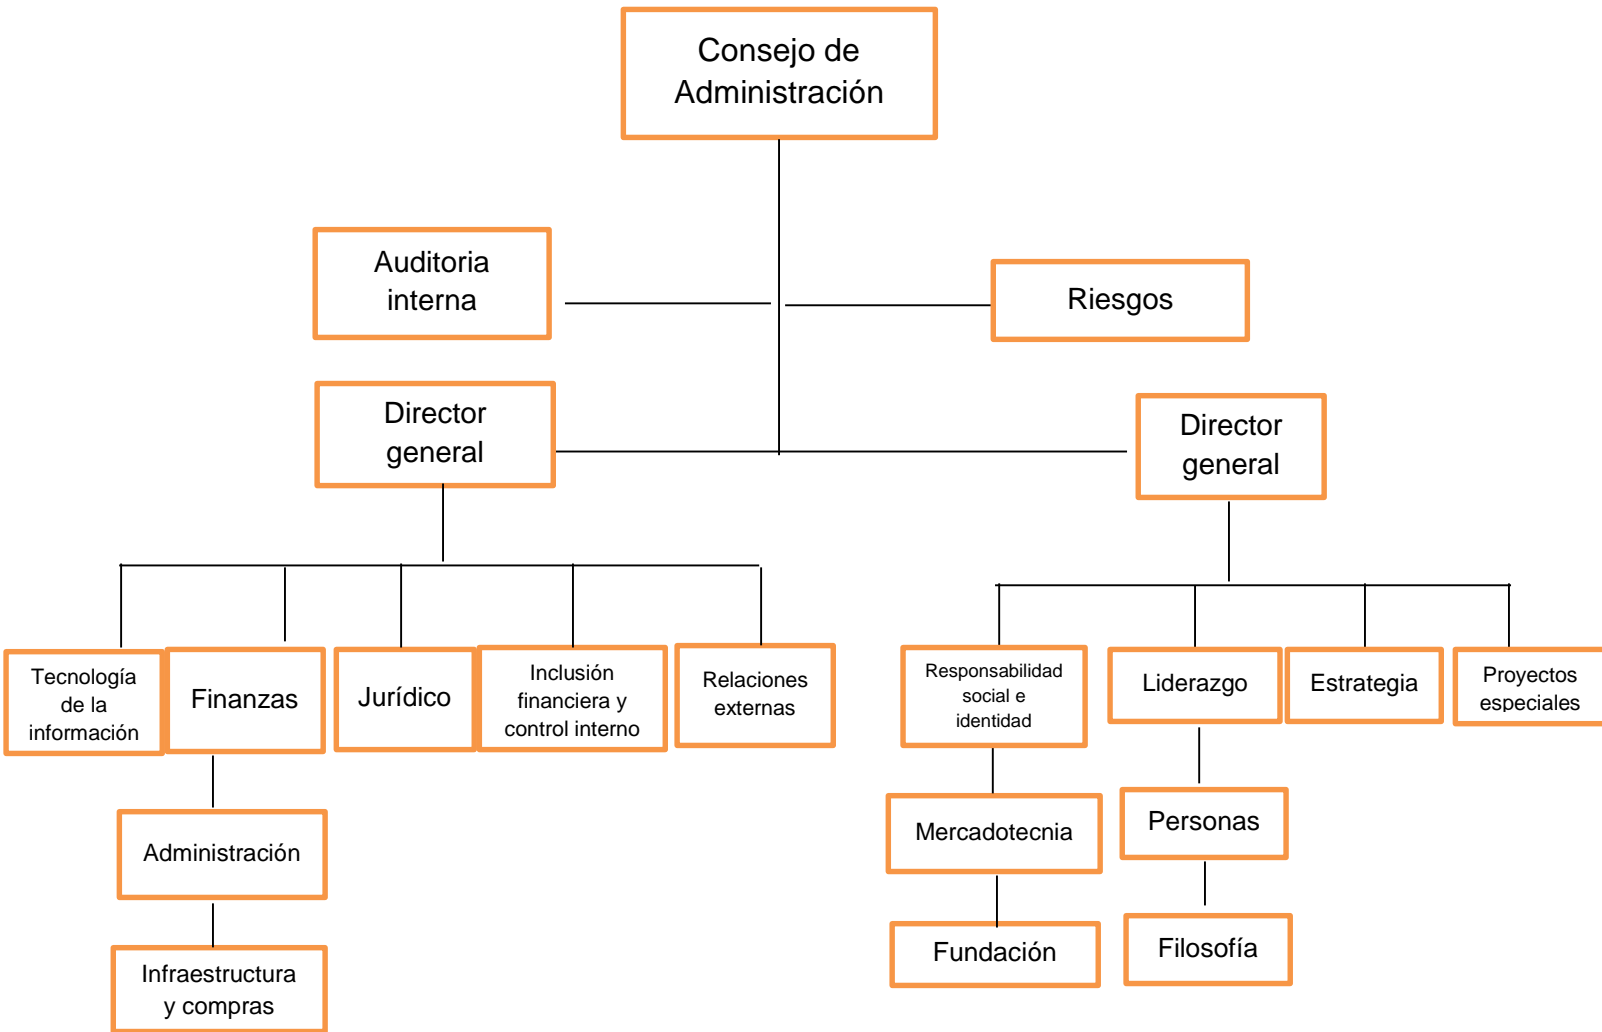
Consejo de Administración

Auditoria interna

Riesgos

Director general

Director general

Tecnología de la información

Finanzas

Jurídico

Inclusión financiera y control interno

Relaciones externas

Administración

Infraestructura y compras

Responsabilidad social e identidad

Liderazgo

Estrategia

Proyectos especiales

Mercadotecnia

Personas

Fundación

Filosofía